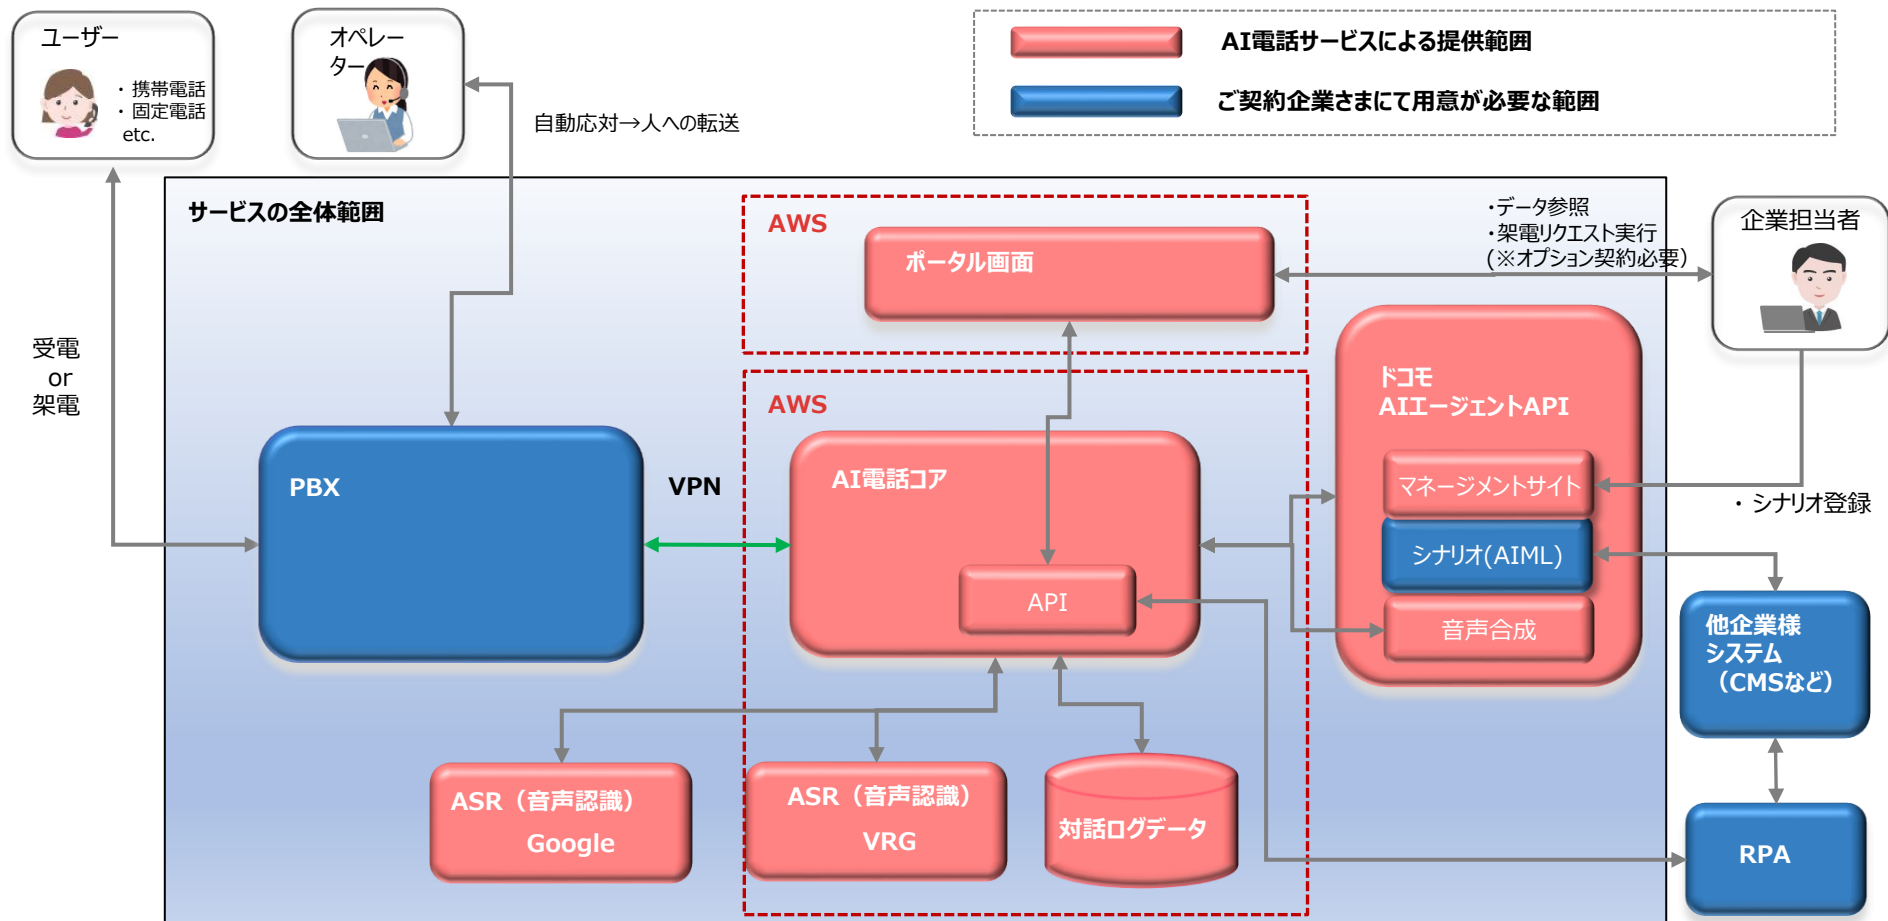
ユーザー
・携帯電話
・固定電話
etc.

オペレーター

自動応対→人への転送

AI電話サービスによる提供範囲

ご契約企業さまにて用意が必要な範囲

サービスの全体範囲

AWS

ポータル画面

・データ参照
・架電リクエスト実行
(※オプション契約必要)

企業担当者

受電
or
架電

AWS

ドコモ
AIエージェントAPI

PBX

VPN

AI電話コア

マネージメントサイト

・シナリオ登録

シナリオ(AIML)

API

音声合成

他企業様
システム
(CMSなど)

ASR(音声認識)
Google

ASR(音声認識)
VRG

対話ログデータ

RPA